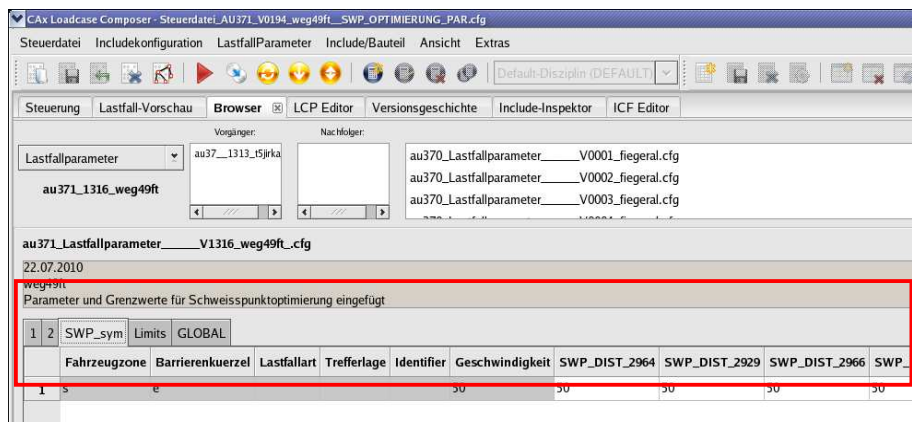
CAx Loadcase Composer - Steuerdatei_AU371_V0194_weg49ft__SWP_OPTIMIERUNG_PAR.cfg

Steuerdatei Includekonfiguration LastfallParameter Include/Bauteil Ansicht Extras

Default-Disziplin (DEFAULT)

Steuerung | Lastfall-Vorschau | Browser | LCP Editor | Versionsgeschichte | Include-Inspektor | ICF Editor

Vorgänger: Nachfolger:

Lastfallparameter

au37__1313_t5jirka

au371_1316_weg49ft

au370_Lastfallparameter______V0001_fiegeral.cfg
au370_Lastfallparameter______V0002_fiegeral.cfg
au370_Lastfallparameter______V0003_fiegeral.cfg

au371_Lastfallparameter______V1316_weg49ft_.cfg

22.07.2010

weg49ft

Parameter und Grenzwerte für Schweisspunktoptimierung eingefügt

1 | 2 | SWP_sym | Limits | GLOBAL

| | Fahrzeugzone | Barrierenkuerzel | Lastfallart | Trefferlage | Identifier | Geschwindigkeit | SWP_DIST_2964 | SWP_DIST_2929 | SWP_DIST_2966 | SWP_ |
|---|---|---|---|---|---|---|---|---|---|---|
| 1 | s | e | | | | 50 | 50 | 50 | 50 | 50 |